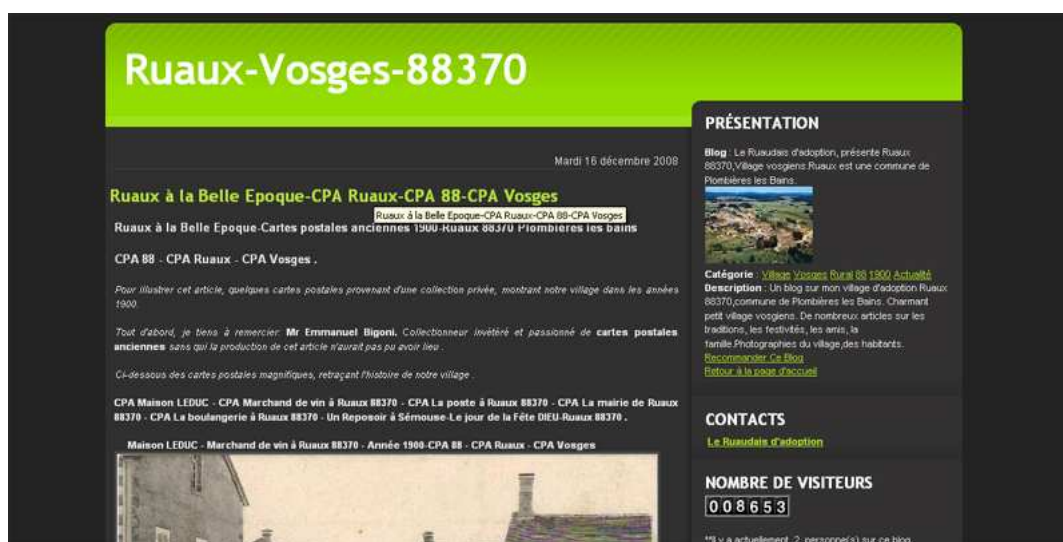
Ruaux-Vosges-88370

Mardi 16 décembre 2008

Ruaux à la Belle Epoque-CPA Ruaux-CPA 88-CPA Vosges

Ruaux à la Belle Epoque-CPA Ruaux-CPA 88-CPA Vosges

Ruaux à la Belle Epoque-Cartes postales anciennes 1900-Ruaux 88370 Plombières les bains

CPA 88 - CPA Ruaux - CPA Vosges .

Pour illustrer cet article, quelques cartes postales provenant d'une collection privée, montrant notre village dans les années 1900.

Tout d'abord, je tiens à remercier: Mr Emmanuel Bigoni. Collectionneur invétéré et passionné de cartes postales anciennes sans qui la production de cet article n'aurait pas pu avoir lieu .

Ci-dessous des cartes postales magnifiques, retraçant l'histoire de notre village .

CPA Maison LEDUC - CPA Marchand de vin à Ruaux 88370 - CPA La poste à Ruaux 88370 - CPA La mairie de Ruaux 88370 - CPA La boulangerie à Ruaux 88370 - Un Reposoir à Sémouse-Le jour de la Fête DIEU-Ruaux 88370 .

Maison LEDUC - Marchand de vin à Ruaux 88370 - Année 1900-CPA 88 - CPA Ruaux - CPA Vosges

PRÉSENTATION

Blog : Le Ruaudais d'adoption, présente Ruaux 88370,Village vosgiens.Ruaux est une commune de Plombières les Bains.

Catégorie : Village Vosges Rural 88 1900 Actualité
Description : Un blog sur mon village d'adoption Ruaux 88370,commune de Plombières les Bains. Charmant petit village vosgiens. De nombreux articles sur les traditions, les festivités, les amis, la famille.Photographies du village,des habitants.
Recommander Ce Blog
Retour à la page d'accueil

CONTACTS

Le Ruaudais d'adoption

NOMBRE DE VISITEURS

008653

**Il y a actuellement 2 personne(s) sur ce blog